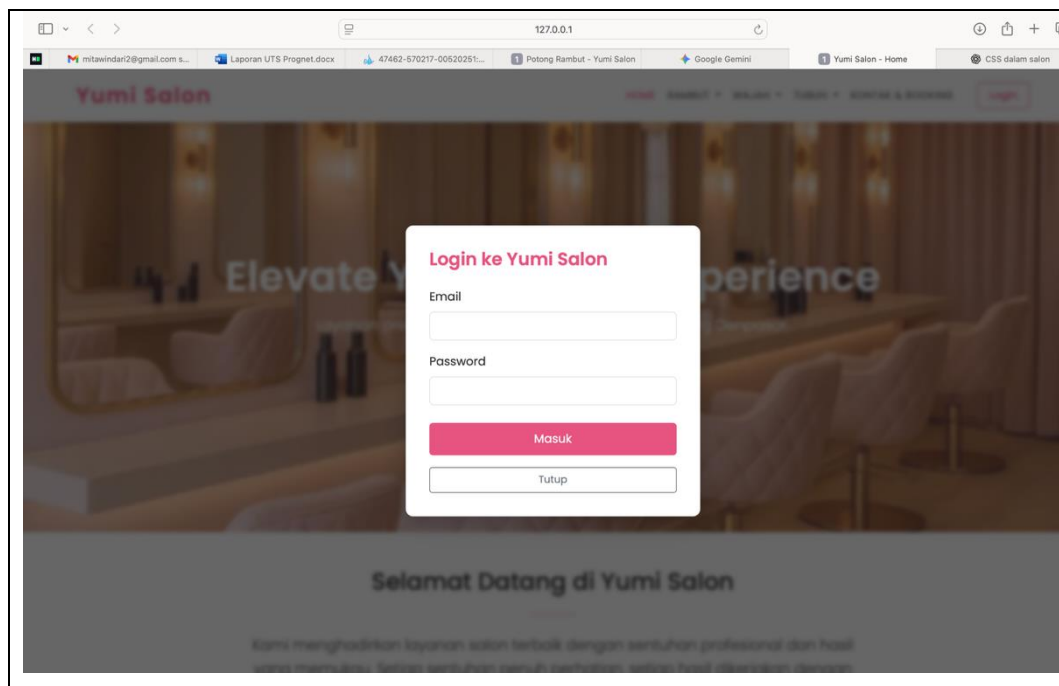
127.0.0.1

mitawindari2@gmail.com s... Laporan UTS Prognet.docx 47462-570217-00520251:... Potong Rambut - Yumi Salon Google Gemini Yumi Salon - Home CSS dalam salon

Yumi Salon

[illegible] Login

Elevate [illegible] perience

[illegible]

Login ke Yumi Salon

Email

Password

Masuk

Tutup

Selamat Datang di Yumi Salon

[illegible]